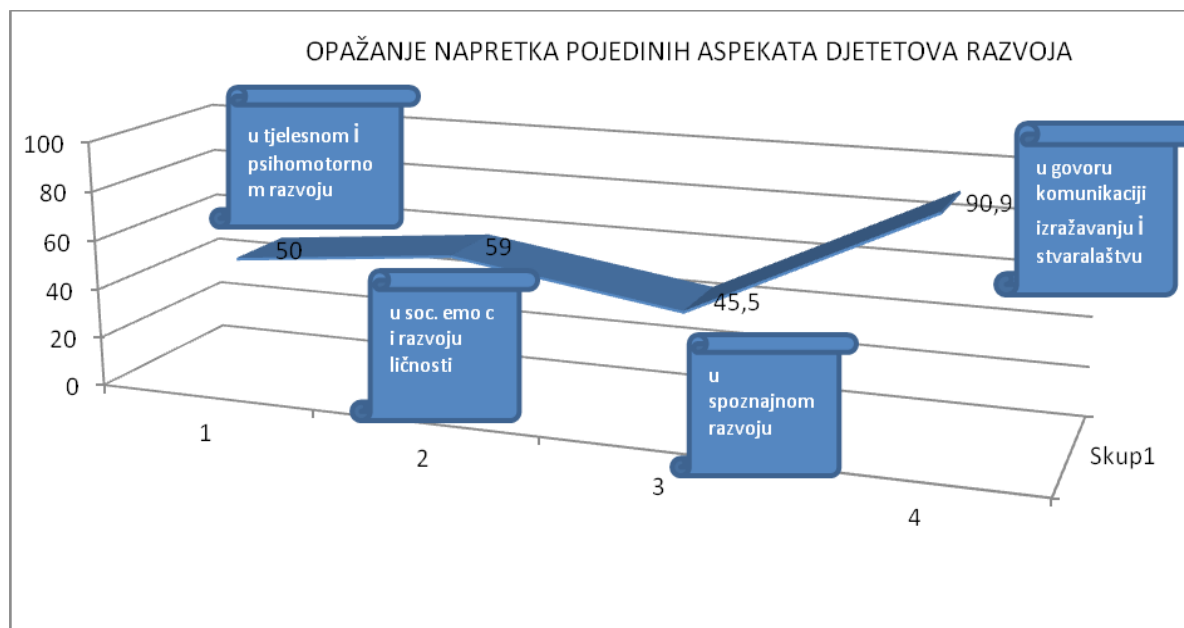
OPAŽANJE NAPRETKA POJEDINIH ASPEKATA DJETETOVA RAZVOJA

100
80
60
40
20
0

u tjelesnom i psihomotornom razvoju

50

59

u soc. emo c i razvoju ličnosti

45,5

u spoznajnom razvoju

90,9

u govoru komunikaciji izražavanju i stvaralaštvu

1
2
3
4

Skup1